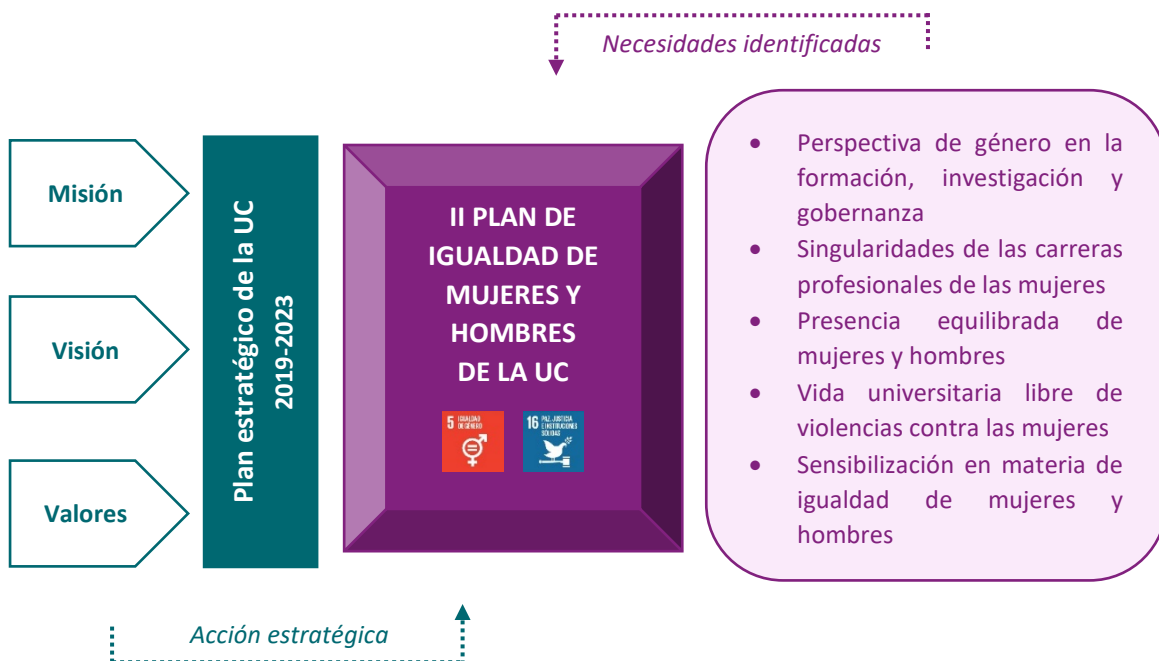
Necesidades identificadas

Misión

Visión

Valores

Plan estratégico de la UC 2019-2023

II PLAN DE IGUALDAD DE MUJERES Y HOMBRES DE LA UC

5 IGUALDAD DE GÉNERO

16 PAZ, JUSTICIA E INSTITUCIONES SÓLIDAS

- Perspectiva de género en la formación, investigación y gobernanza
- Singularidades de las carreras profesionales de las mujeres
- Presencia equilibrada de mujeres y hombres
- Vida universitaria libre de violencias contra las mujeres
- Sensibilización en materia de igualdad de mujeres y hombres

Acción estratégica